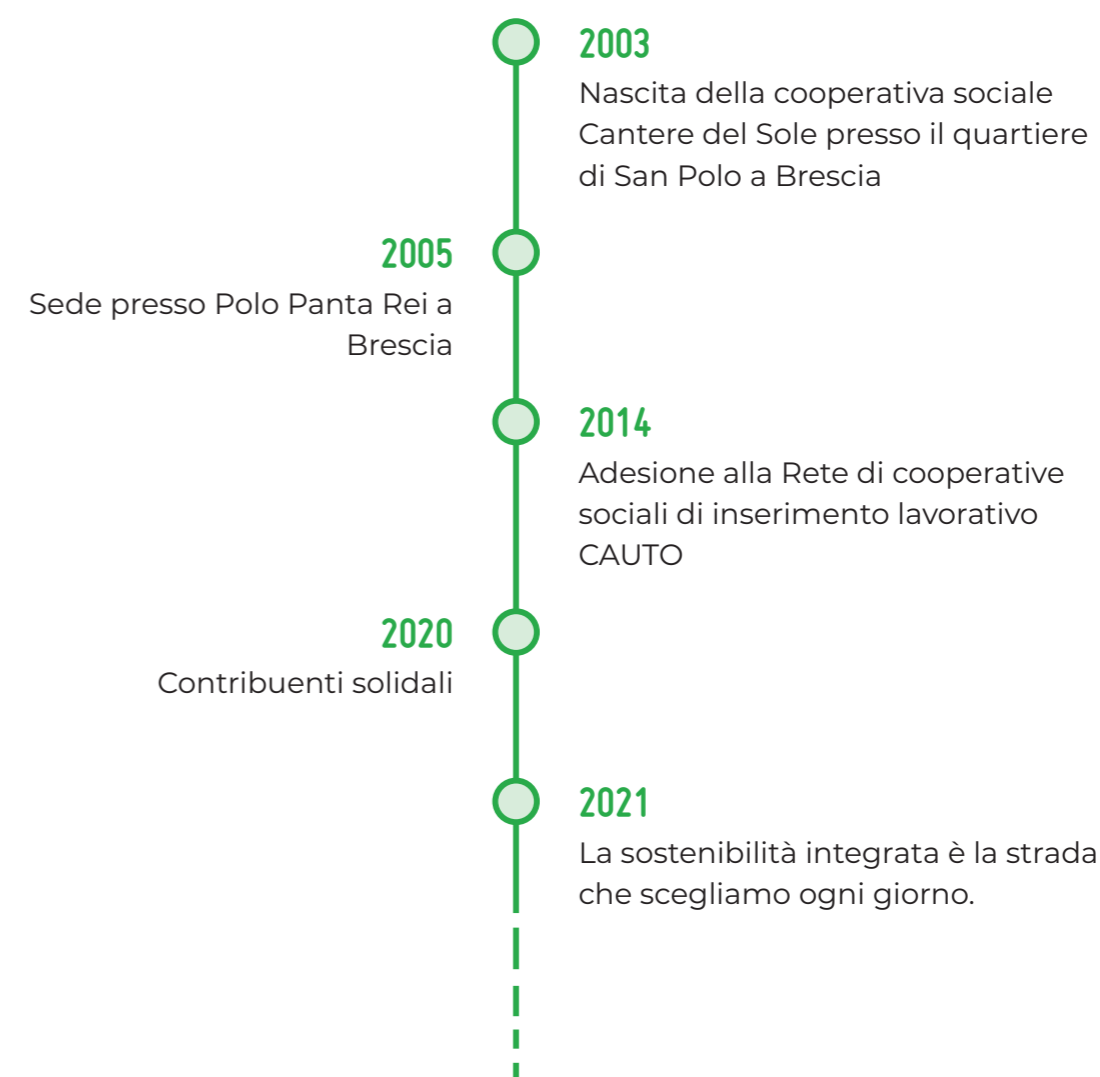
2003
Nascita della cooperativa sociale Cantere del Sole presso il quartiere di San Polo a Brescia

2005
Sede presso Polo Panta Rei a Brescia

2014
Adesione alla Rete di cooperative sociali di inserimento lavorativo CAUTO

2020
Contribuenti solidali

2021
La sostenibilità integrata è la strada che scegliamo ogni giorno.